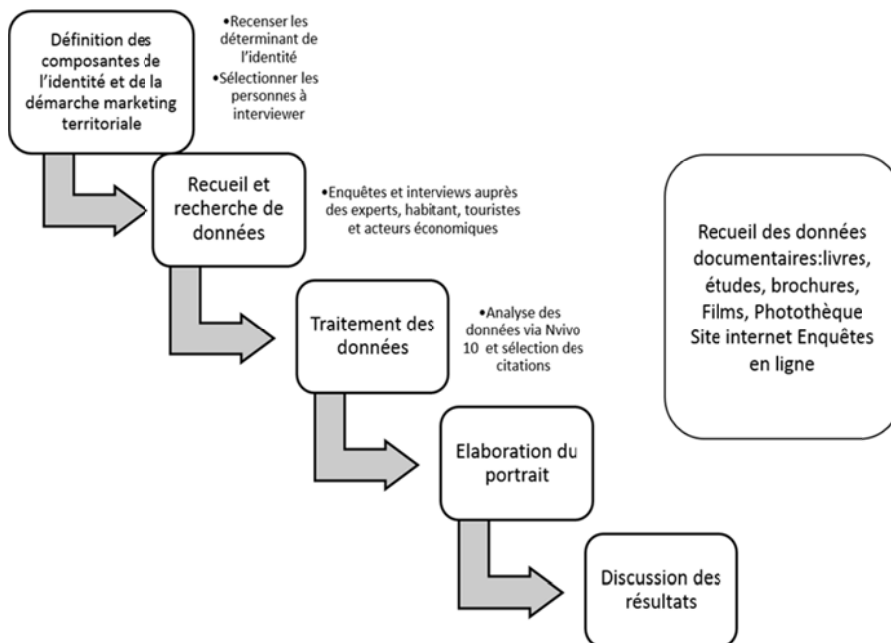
Définition des composantes de l'identité et de la démarche marketing territoriale

•Recenser les déterminant de l'identité
•Sélectionner les personnes à interviewer

Recueil et recherche de données

•Enquêtes et interviews auprès des experts, habitant, touristes et acteurs économiques

Traitement des données

•Analyse des données via Nvivo 10 et sélection des citations

Elaboration du portrait

Discussion des résultats

Recueil des données documentaires:livres, études, brochures, Films, Photothèque Site internet Enquêtes en ligne